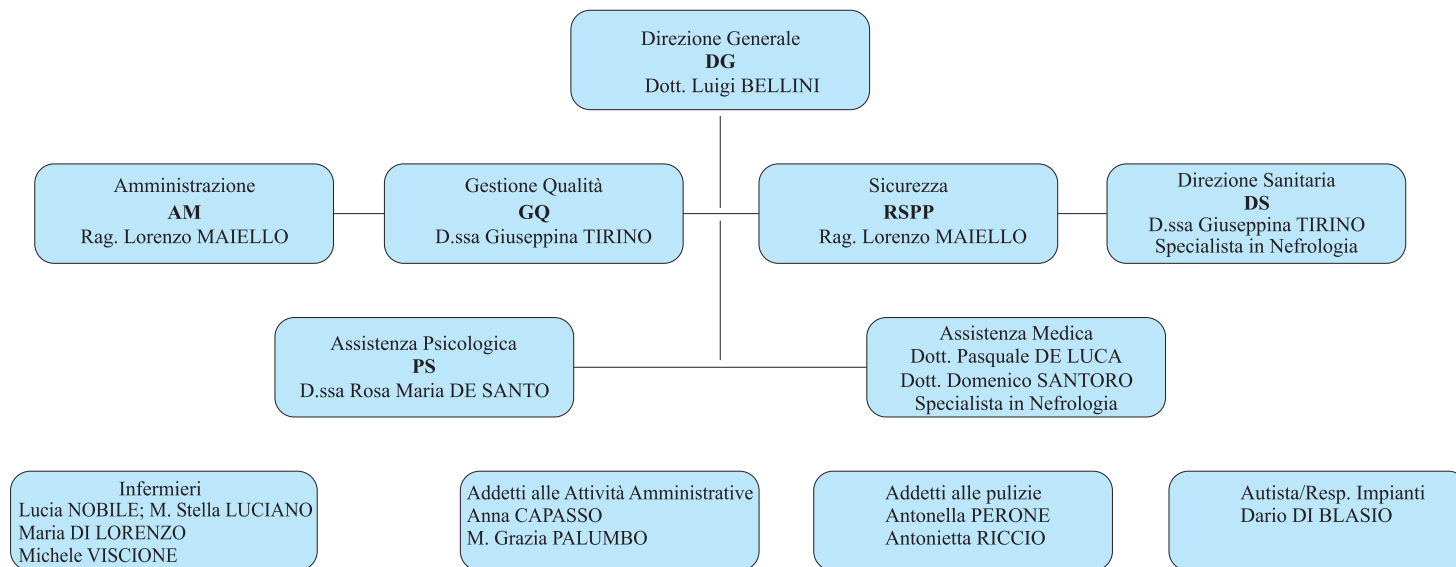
Direzione Generale
**DG**
Dott. Luigi BELLINI

Amministrazione
**AM**
Rag. Lorenzo MAIELLO

Gestione Qualità
**GQ**
D.ssa Giuseppina TIRINO

Sicurezza
**RSPP**
Rag. Lorenzo MAIELLO

Direzione Sanitaria
**DS**
D.ssa Giuseppina TIRINO
Specialista in Nefrologia

Assistenza Psicologica
**PS**
D.ssa Rosa Maria DE SANTO

Assistenza Medica
Dott. Pasquale DE LUCA
Dott. Domenico SANTORO
Specialista in Nefrologia

Infermieri
Lucia NOBILE; M. Stella LUCIANO
Maria DI LORENZO
Michele VISCIONE

Addetti alle Attività Amministrative
Anna CAPASSO
M. Grazia PALUMBO

Addetti alle pulizie
Antonella PERONE
Antonietta RICCIO

Autista/Resp. Impianti
Dario DI BLASIO